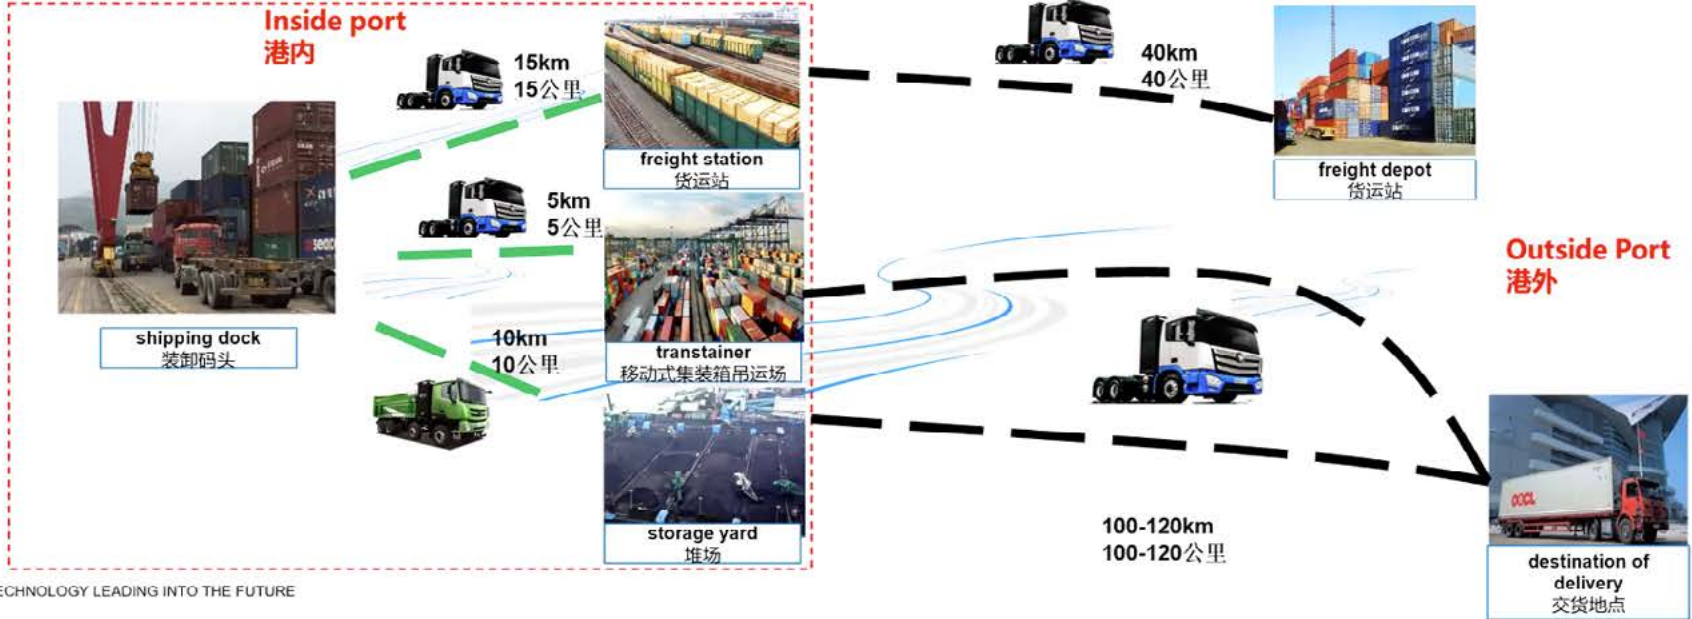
Inside port
港内

15km
15公里

freight station
货运站

40km
40公里

freight depot
货运站

5km
5公里

shipping dock
装卸码头

10km
10公里

transtainer
移动式集装箱吊运场

Outside Port
港外

storage yard
堆场

100-120km
100-120公里

destination of delivery
交货地点

ECHNOLOGY LEADING INTO THE FUTURE